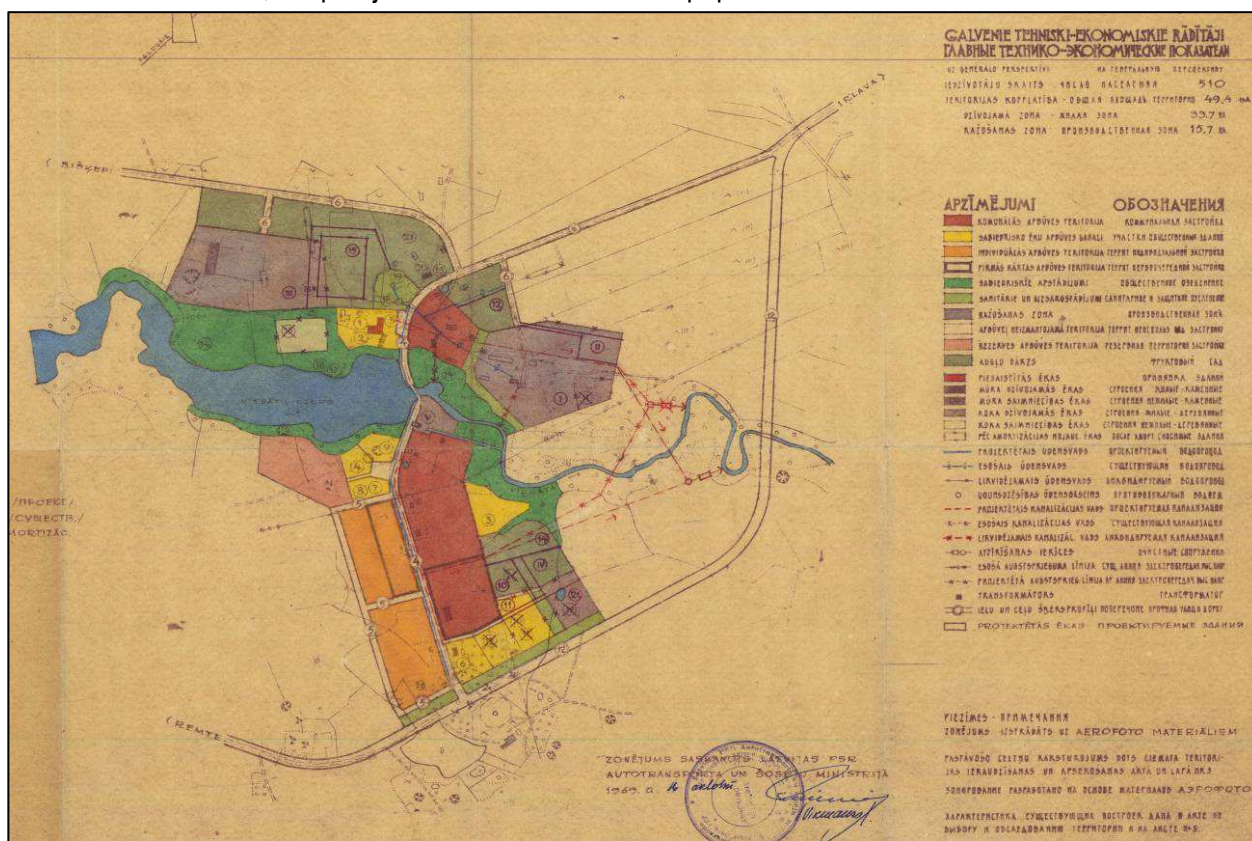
GALVENIE TEHNISKI-EKONOMISKIE RĀDĪTĀJI
ГЛАВНЫЕ ТЕХНИКО-ЭКОНОМИЧЕСКИЕ ПОКАЗАТЕЛИ

UZ GENERĀLO PERSPEKTĪVI — НА ГЕНЕРАЛЬНУЮ ПЕРСПЕКТИВУ
IEDZĪVOTĀJU SKAITS - ЧИСЛО НАСЕЛЕНИЯ 510
TERITORIJAS KOPPLATĪBA - ОБЩАЯ ПЛОЩАДЬ ТЕРРИТОРИИ 49.4 ha
DZĪVOJAMĀ ZONA - ЖИЛАЯ ЗОНА 33.7 ha
RAŽOŠANAS ZONA - ПРОИЗВОДСТВЕННАЯ ЗОНА 15.7 ha

APZĪMĒJUMI ОБОЗНАЧЕНИЯ
KOMUNĀLĀS APBŪVES TERITORIJA — КОММУНАЛЬНАЯ ЗАСТРОЙКА
SABIEDRISKO ĒKU APBŪVES GABALI — УЧАСТКИ ОБЩЕСТВЕННЫХ ЗДАНИЙ
INDIVIDUĀLĀS APBŪVES TERITORIJA — ТЕРРИТ. ИНДИВИДУАЛЬНОЙ ЗАСТРОЙКИ
PIRMĀS KĀRTAS APBŪVES TERITORIJA — ТЕРРИТ. ПЕРВООЧЕРЕДНОЙ ЗАСТРОЙКИ
SABIEDRISKIE APSTĀDĪJUMI — ОБЩЕСТВЕННОЕ ОЗЕЛЕНЕНИЕ
SANITĀRIE UN AIZSARGSTĀDĪJUMI — САНИТАРНОЕ И ЗАЩИТНОЕ ОЗЕЛЕНЕНИЕ
RAŽOŠANAS ZONA — ПРОИЗВОДСТВЕННАЯ ЗОНА
APBŪVEI NEIZMANTOJAMĀ TERITORIJA — ТЕРРИТ. НЕПРИГОДНАЯ ДЛЯ ЗАСТРОЙКИ
REZERVES APBŪVES TERITORIJA — РЕЗЕРВНАЯ ТЕРРИТОРИЯ ЗАСТРОЙКИ
AUGĻU DĀRZS — ФРУКТОВЫЙ САД
PIESAISTĪTĀS ĒKAS — ПРИВЯЗКА ЗДАНИЙ
MŪRA DZĪVOJAMĀS ĒKAS — СТРОЕНИЯ ЖИЛЫЕ - КАМЕННЫЕ
MŪRA SAIMNIECĪBAS ĒKAS — СТРОЕНИЯ НЕЖИЛЫЕ - КАМЕННЫЕ
KOKA DZĪVOJAMĀS ĒKAS — СТРОЕНИЯ ЖИЛЫЕ - ДЕРЕВЯННЫЕ
KOKA SAIMNIECĪBAS ĒKAS — СТРОЕНИЯ НЕЖИЛЫЕ - ДЕРЕВЯННЫЕ
PĒC AMORTIZĀCIJAS NOJAUC ĒKAS — ПОСЛЕ АМОРТ. СНОСИМЫЕ ЗДАНИЯ
PROJEKTĒTAIS ŪDENSVADS — ПРОЕКТИРУЕМЫЙ ВОДОПРОВОД
ESOŠAIS ŪDENSVADS — СУЩЕСТВУЮЩИЙ ВОДОПРОВОД
LIKVIDĒJAMAIS ŪDENSVADS — ЛИКВИДИРУЕМЫЙ ВОДОПРОВОД
UGUNSDZĒSĪBAS ŪDENSKRĀTUVE — ПРОТИВОПОЖАРНЫЙ ВОДОЕМ
PROJEKTĒTAIS KANALIZĀCIJAS VADS — ПРОЕКТИРУЕМАЯ КАНАЛИЗАЦИЯ
ESOŠAIS KANALIZĀCIJAS VADS — СУЩЕСТВУЮЩАЯ КАНАЛИЗАЦИЯ
LIKVIDĒJAMAIS KANALIZĀC. VADS — ЛИКВИДИРУЕМАЯ КАНАЛИЗАЦИЯ
ATTĪRĪŠANAS IEKĀRTAS — ОЧИСТНЫЕ СООРУЖЕНИЯ
ESOŠĀ AUGSTSPRIEGUMA LĪNIJA — СУЩ. ЛИНИЯ ЭЛЕКТРОПЕРЕДАЧ ВЫС. НАПР.
PROJEKTĒTĀ AUGSTSPRIEGUMA LĪNIJA — ПР. ЛИНИЯ ЭЛЕКТРОПЕРЕДАЧ ВЫС. НАПР.
TRANSFORMATORS — ТРАНСФОРМАТОР
IELU UN CEĻU ŠĶĒRSPROFILI — ПОПЕРЕЧНЫЕ ПРОФИЛИ УЛИЦ И ДОРОГ
PROJEKTĒTĀS ĒKAS — ПРОЕКТИРУЕМЫЕ ЗДАНИЯ

PIEZĪMES - ПРИМЕЧАНИЯ
ZONĒJUMS IZSTRĀDĀTS UZ AEROFOTO MATERIĀLIEM
PASTĀVOŠO CELTŅU RAKSTUROJUMS DOTS CIEMATA TERITORIJAS IZRAUDZĪŠANAS UN APSEKOŠANAS AKTĀ UN LAPĀ №3
ЗОНИРОВАНИЕ РАЗРАБОТАНО НА ОСНОВЕ МАТЕРИАЛОВ АЭРОФОТО
ХАРАКТЕРИСТИКА СУЩЕСТВУЮЩИХ ПОСТРОЕК ДАНА В АКТЕ ПО ВЫБОРУ И ОБСЛЕДОВАНИЮ ТЕРРИТОРИИ И НА ЛИСТЕ №3.

ZONĒJUMS SASKAŅOTS LATVIJAS PSR AUTOTRANSPORTA UN ŠOSEJU MINISTRIJĀ
1969. g. 14 oktobrī

(JELGAVA)
(BIĶERI)
(REMTE)
VIEBĀTU EZERS
/PROJEKT./
/СУЩЕСТВ./
/AMORTIZĀC.